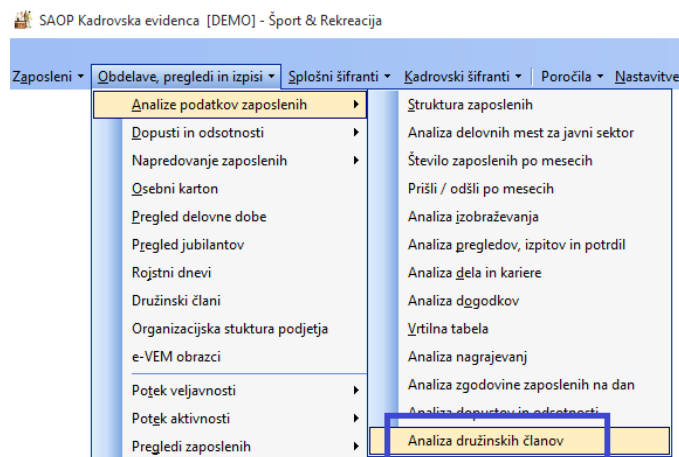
SAOP Kadrovska evidenca [DEMO] - Šport & Rekreacija

Zaposleni ▾ Obdelave, pregledi in izpisi ▾ Splošni šifranti ▾ Kadrovski šifranti ▾ Poročila ▾ Nastavitve

Analize podatkov zaposlenih ▸
Dopusti in odsotnosti ▸
Napredovanje zaposlenih ▸
Osebni karton
Pregled delovne dobe
Pregled jubilantov
Rojstni dnevi
Družinski člani
Organizacijska stuktura podjetja
e-VEM obrazci
Potek veljavnosti ▸
Potek aktivnosti ▸
Pregledi zaposlenih ▸

Struktura zaposlenih
Analiza delovnih mest za javni sektor
Število zaposlenih po mesecih
Prišli / odšli po mesecih
Analiza izobraževanja
Analiza pregledov, izpitov in potrdil
Analiza dela in kariere
Analiza dogodkov
Vrtilna tabela
Analiza nagrajevanj
Analiza zgodovine zaposlenih na dan
Analiza dopustov in odsotnosti
Analiza družinskih članov